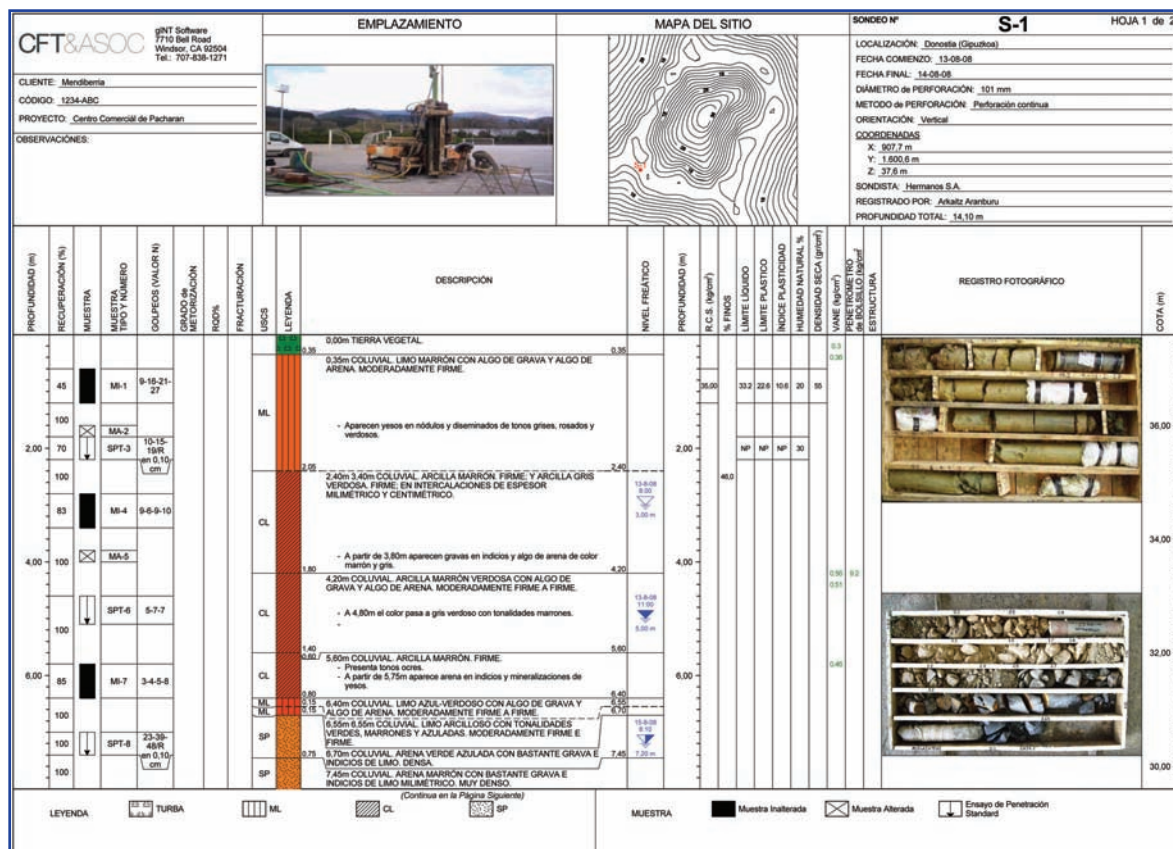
CFT&ASOC

gINT Software
7710 Bell Road
Windsor, CA 92504
Tel.: 707-838-1271

CLIENTE: Mendiberria
CÓDIGO: 1234-ABC
PROYECTO: Centro Comercial de Pacharan
OBSERVACIONES:

EMPLAZAMIENTO

MAPA DEL SITIO

SONDEO Nº S-1 HOJA 1 de 2

LOCALIZACIÓN: Donostia (Gipuzkoa)
FECHA COMIENZO: 13-08-08
FECHA FINAL: 14-08-08
DIÁMETRO de PERFORACIÓN: 101 mm
METODO de PERFORACIÓN: Perforación continua
ORIENTACIÓN: Vertical
COORDENADAS
X: 907,7 m
Y: 1.600,6 m
Z: 37,6 m
SONDISTA: Hermanos S.A.
REGISTRADO POR: Arkaitz Aranburu
PROFUNDIDAD TOTAL: 14,10 m

PROFUNDIDAD (m) | RECUPERACIÓN (%) | MUESTRA | MUESTRA TIPO Y NÚMERO | GOLPEOS (VALOR N) | GRADO de METEORIZACIÓN | RQD% | FRACTURACIÓN | USCS | LEYENDA | DESCRIPCIÓN | NIVEL FREÁTICO | PROFUNDIDAD (m) | R.C.S. (kg/cm²) | % FINOS | LÍMITE LÍQUIDO | LÍMITE PLÁSTICO | ÍNDICE PLASTICIDAD | HUMEDAD NATURAL % | DENSIDAD SECA (gr/cm³) | VANE (kg/cm²) | PENETRÓMETRO de BOLSILLO (kg/cm²) | ESTRUCTURA | REGISTRO FOTOGRÁFICO | COTA (m)

0,35 0,00m TIERRA VEGETAL. 0,35
0,35m COLUVIAL. LIMO MARRÓN CON ALGO DE GRAVA Y ALGO DE ARENA. MODERADAMENTE FIRME.
- Aparecen yesos en nódulos y diseminados de tonos grises, rosados y verdosos.
2,05 2,40
2,40m 3,40m COLUVIAL. ARCILLA MARRÓN. FIRME; Y ARCILLA GRIS VERDOSA. FIRME; EN INTERCALACIONES DE ESPESOR MILIMÉTRICO Y CENTIMÉTRICO.
- A partir de 3,80m aparecen gravas en indicios y algo de arena de color marrón y gris.
1,80 4,20
4,20m COLUVIAL. ARCILLA MARRÓN VERDOSA CON ALGO DE GRAVA Y ALGO DE ARENA. MODERADAMENTE FIRME A FIRME.
- A 4,80m el color pasa a gris verdoso con tonalidades marrones.
1,40 5,60
0,80 5,60m COLUVIAL. ARCILLA MARRÓN. FIRME.
- Presenta tonos ocres.
- A partir de 5,75m aparece arena en indicios y mineralizaciones de yesos.
0,80 6,40
0,15 6,40m COLUVIAL. LIMO AZUL-VERDOSO CON ALGO DE GRAVA Y ALGO DE ARENA. MODERADAMENTE FIRME A FIRME. 6,55
0,15 6,55m 6,55m COLUVIAL. LIMO ARCILLOSO CON TONALIDADES VERDES, MARRONES Y AZULADAS. MODERADAMENTE FIRME E FIRME. 6,70
0,75 6,70m COLUVIAL. ARENA VERDE AZULADA CON BASTANTE GRAVA E INDICIOS DE LIMO. DENSA. 7,45
7,45m COLUVIAL. ARENA MARRÓN CON BASTANTE GRAVA E INDICIOS DE LIMO MILIMÉTRICO. MUY DENSO.
(Continua en la Página Siguiente)

45 MI-1 9-18-21-27 ML 35,00 33.2 22.6 10.6 20 55
100 MA-2
2,00 70 SPT-3 10-15-19/R en 0,10 cm 2,00 NP NP NP 30
100 46,0
83 MI-4 9-6-9-10 CL
4,00 100 MA-5 4,00
SPT-6 5-7-7 CL
100
6,00 85 MI-7 3-4-5-8 CL 6,00
100 ML ML
100 SPT-8 23-39-48/R en 0,10 cm SP
100 SP

13-8-08 9:00 3,00 m
13-8-08 11:00 5,00 m
15-8-08 8:10 7,20 m

0.3 0.38
0.50 0.51 9.0
0.40

36,00
34,00
32,00
30,00

LEYENDA TURBA ML CL SP
MUESTRA Muestra Inalterada Muestra Alterada Ensayo de Penetración Standard